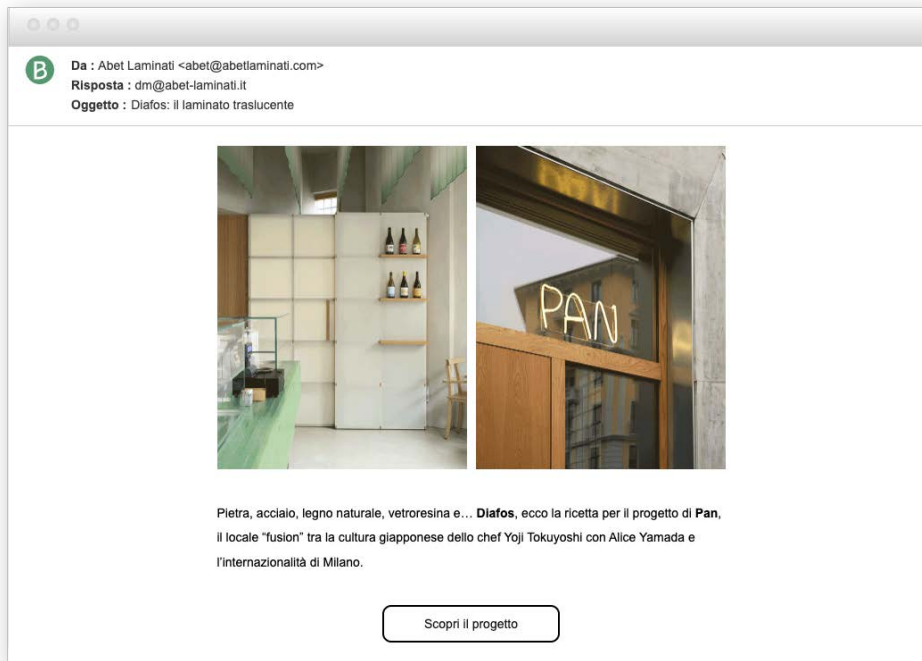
B

**Da :** Abet Laminati <abet@abetlaminati.com>
**Risposta :** dm@abet-laminati.it
**Oggetto :** Diafos: il laminato traslucente

PAN

Pietra, acciaio, legno naturale, vetroresina e… **Diafos**, ecco la ricetta per il progetto di **Pan**, il locale "fusion" tra la cultura giapponese dello chef Yoji Tokuyoshi con Alice Yamada e l'internazionalità di Milano.

Scopri il progetto